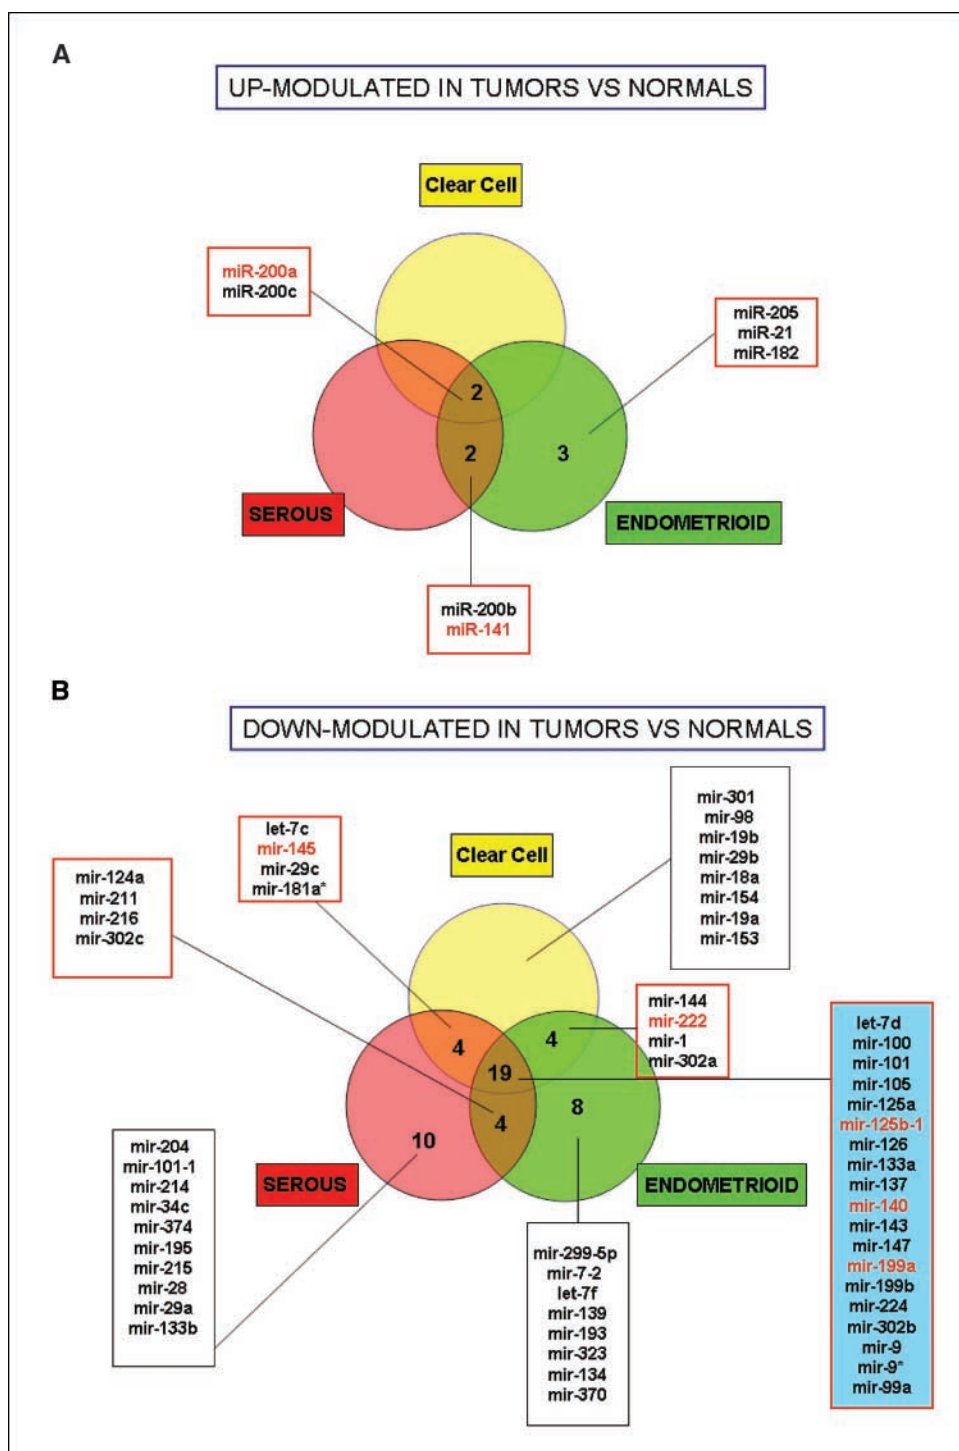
A

UP-MODULATED IN TUMORS VS NORMALS

Clear Cell

miR-200a
miR-200c

miR-205
miR-21
miR-182

2

2

3

SEROUS

ENDOMETRIOID

miR-200b
miR-141

B

DOWN-MODULATED IN TUMORS VS NORMALS

let-7c
mir-145
mir-29c
mir-181a*

Clear Cell

mir-301
mir-98
mir-19b
mir-29b
mir-18a
mir-154
mir-19a
mir-153

mir-124a
mir-211
mir-216
mir-302c

mir-144
mir-222
mir-1
mir-302a

4

4

19

4

8

10

let-7d
mir-100
mir-101
mir-105
mir-125a
mir-125b-1
mir-126
mir-133a
mir-137
mir-140
mir-143
mir-147
mir-199a
mir-199b
mir-224
mir-302b
mir-9
mir-9*
mir-99a

mir-204
mir-101-1
mir-214
mir-34c
mir-374
mir-195
mir-215
mir-28
mir-29a
mir-133b

SEROUS

ENDOMETRIOID

mir-299-5p
mir-7-2
let-7f
mir-139
mir-193
mir-323
mir-134
mir-370